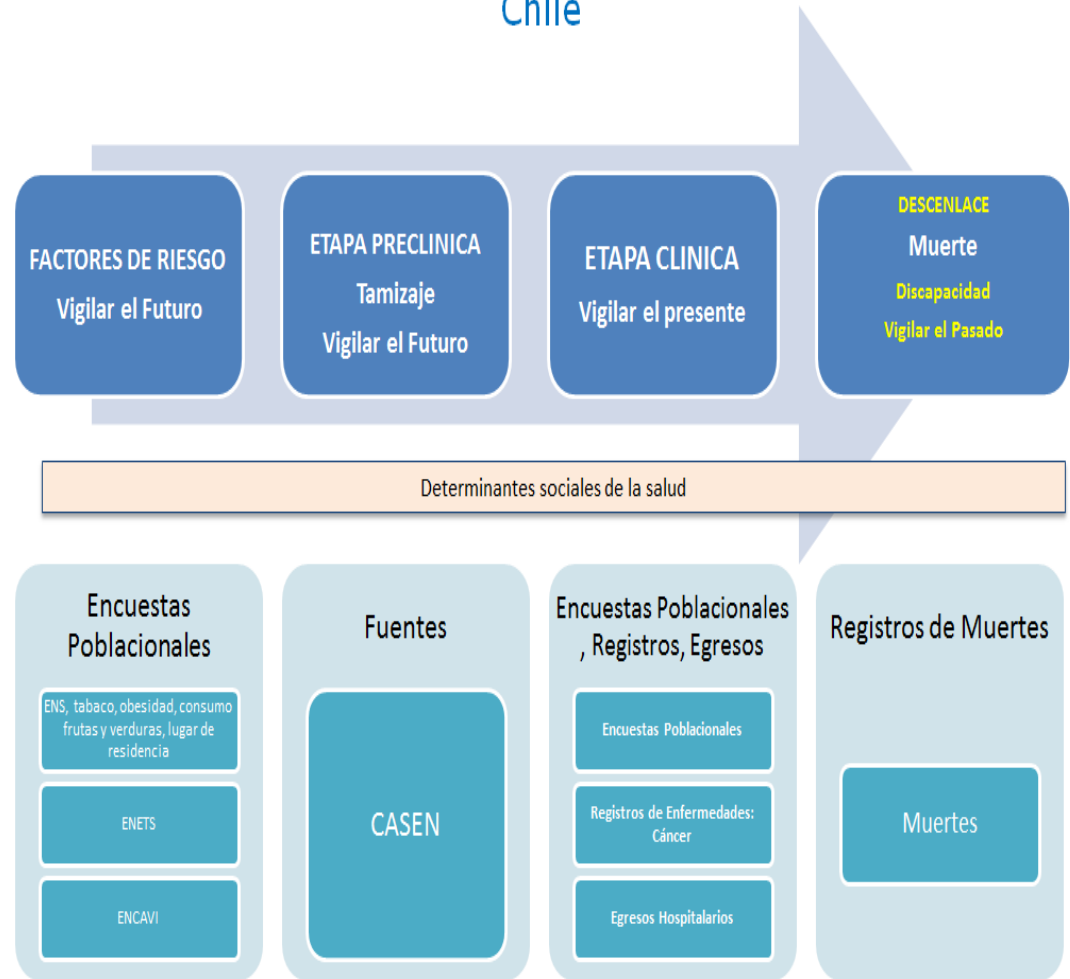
Chile

FACTORES DE RIESGO
Vigilar el Futuro

ETAPA PRECLINICA
Tamizaje
Vigilar el Futuro

ETAPA CLINICA
Vigilar el presente

DESCENLACE
Muerte
Discapacidad
Vigilar el Pasado

Determinantes sociales de la salud

Encuestas Poblacionales

ENS, tabaco, obesidad, consumo frutas y verduras, lugar de residencia

ENETS

ENCAVI

Fuentes

CASEN

Encuestas Poblacionales , Registros, Egresos

Encuestas Poblacionales

Registros de Enfermedades: Cáncer

Egresos Hospitalarios

Registros de Muertes

Muertes